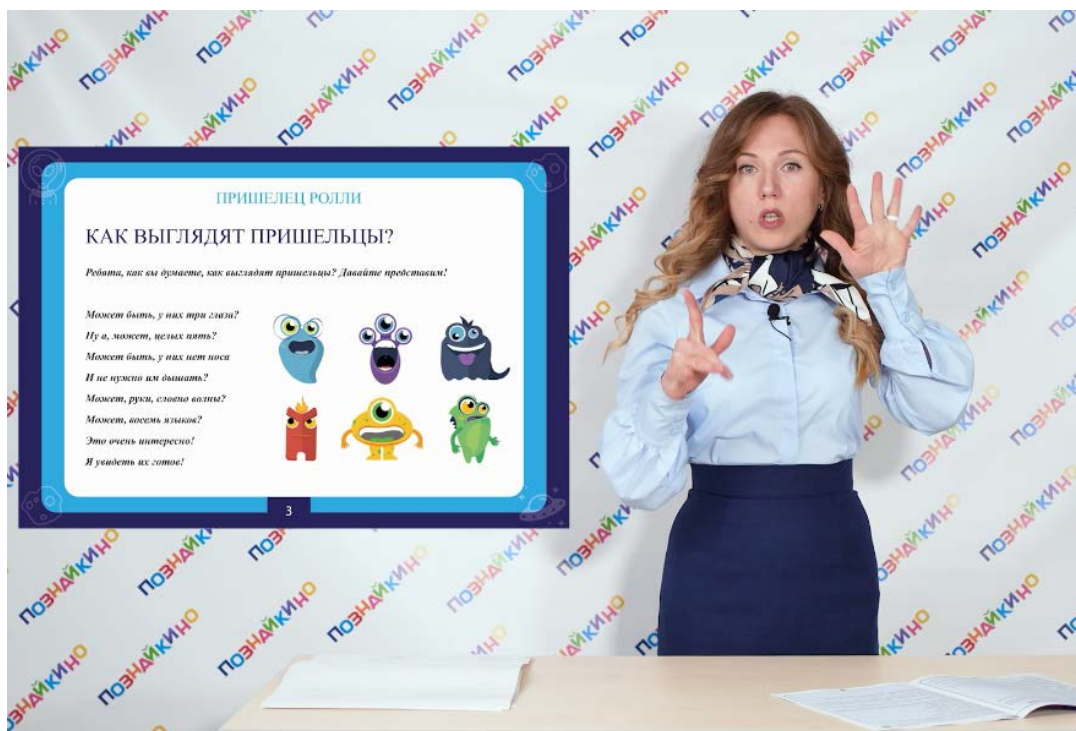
ПРИШЕЛЕЦ РОЛЛИ

КАК ВЫГЛЯДЯТ ПРИШЕЛЬЦЫ?

Ребята, как вы думаете, как выглядят пришельцы? Давайте представим!

Может быть, у них три глаза?
Ну а, может, целых пять?
Может быть, у них нет носа
И не нужно им дышать?
Может, руки, словно волны?
Может, восемь языков?
Это очень интересно!
Я увидеть их готов!

3

ПОЗНАЙКИНО